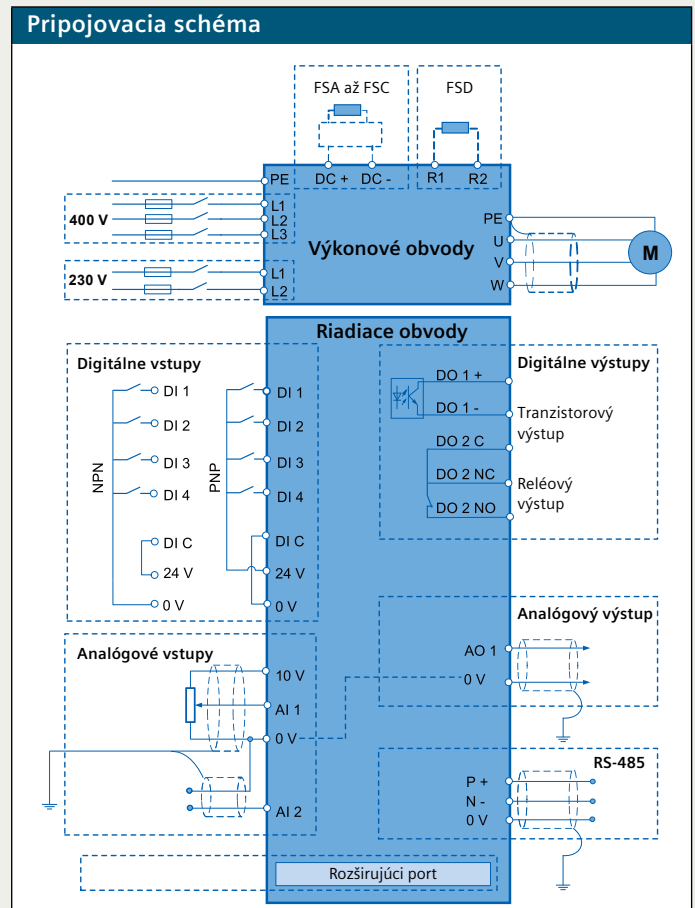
Pripojovacia schéma

FSA až FSC

FSD

DC +
DC -
R1
R2

PE
L1
L2
L3

400 V

230 V

L1
L2

Výkonové obvody

PE
U
V
W

M

Riadiace obvody

Digitálne vstupy

NPN
DI 1
DI 2
DI 3
DI 4
DI C
24 V
0 V

PNP
DI 1
DI 2
DI 3
DI 4
DI C
24 V
0 V

Digitálne výstupy

DO 1 +
DO 1 -
Tranzistorový výstup
DO 2 C
DO 2 NC
Reléový výstup
DO 2 NO

Analógový výstup

AO 1
0 V

Analógové vstupy

10 V
AI 1
0 V
AI 2

RS-485

P +
N -
0 V

Rozširujúci port